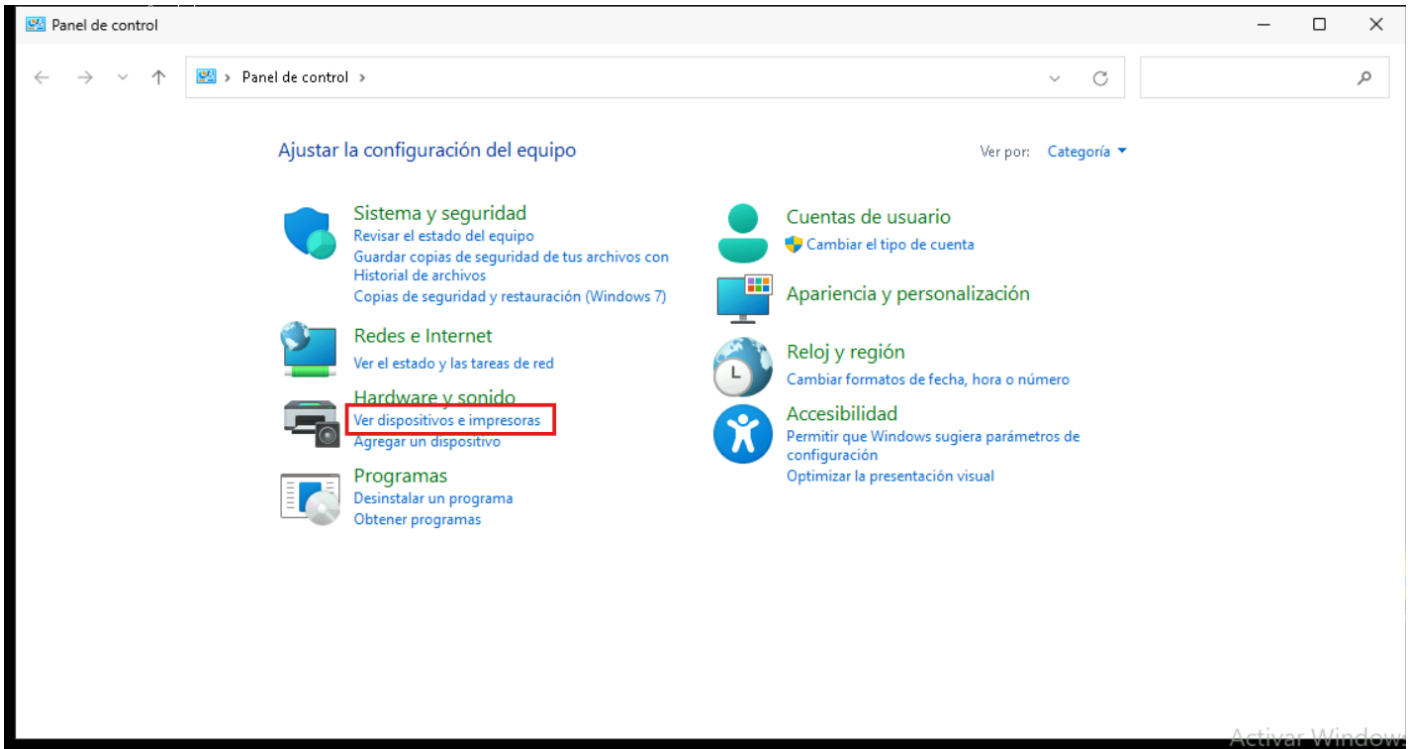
Panel de control

Panel de control

Ajustar la configuración del equipo

Ver por: Categoría

Sistema y seguridad
Revisar el estado del equipo
Guardar copias de seguridad de tus archivos con Historial de archivos
Copias de seguridad y restauración (Windows 7)

Redes e Internet
Ver el estado y las tareas de red

Hardware y sonido
Ver dispositivos e impresoras
Agregar un dispositivo

Programas
Desinstalar un programa
Obtener programas

Cuentas de usuario
Cambiar el tipo de cuenta

Apariencia y personalización

Reloj y región
Cambiar formatos de fecha, hora o número

Accesibilidad
Permitir que Windows sugiera parámetros de configuración
Optimizar la presentación visual

Activar Window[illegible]